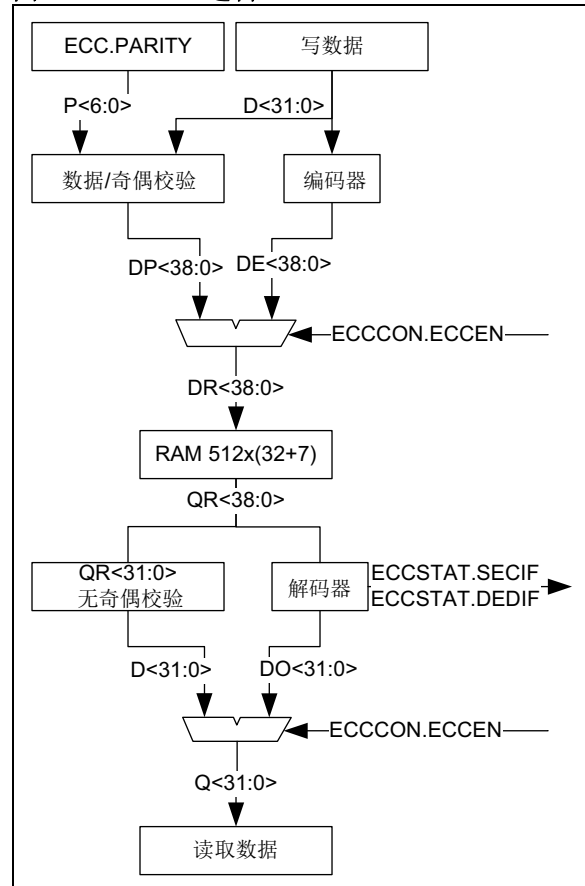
ECC.PARITY

写数据

P<6:0>

D<31:0>

数据/奇偶校验

编码器

DP<38:0>

DE<38:0>

ECCCON.ECCEN

DR<38:0>

RAM 512x(32+7)

QR<38:0>

QR<31:0>
无奇偶校验

解码器

ECCSTAT.SECIF
ECCSTAT.DEDIF

D<31:0>

DO<31:0>

ECCCON.ECCEN

Q<31:0>

读取数据